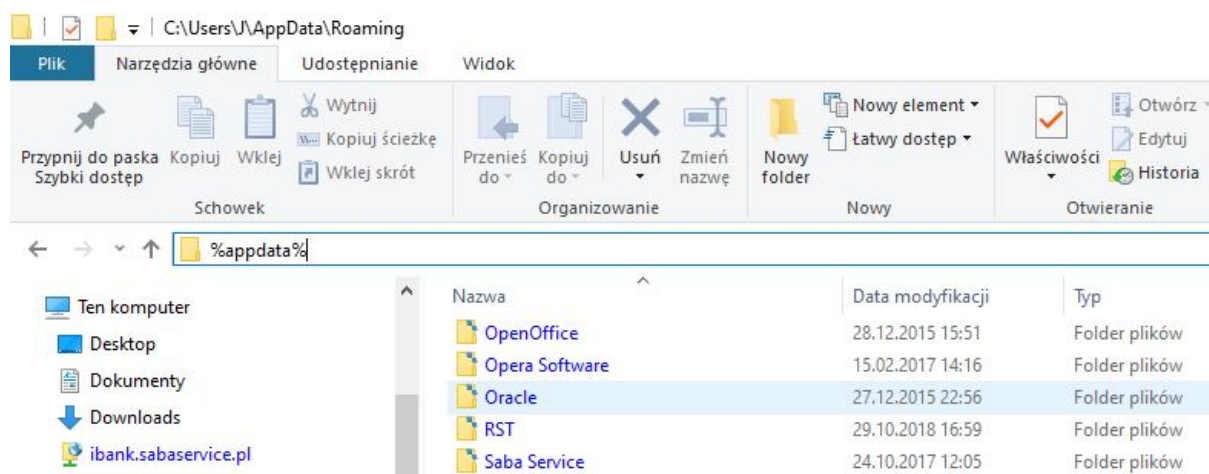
C:\Users\J\AppData\Roaming

Plik | Narzędzia główne | Udostępnianie | Widok

Przypnij do paska Szybki dostęp
Kopiuj
Wklej
Wytnij
Kopiuj ścieżkę
Wklej skrót
Schowek

Przenieś do
Kopiuj do
Usuń
Zmień nazwę
Organizowanie

Nowy folder
Nowy element
Łatwy dostęp
Nowy

Właściwości
Otwórz
Edytuj
Historia
Otwieranie

%appdata%

Ten komputer
Desktop
Dokumenty
Downloads
ibank.sabaservice.pl

| Nazwa | Data modyfikacji | Typ |
|---|---|---|
| OpenOffice | 28.12.2015 15:51 | Folder plików |
| Opera Software | 15.02.2017 14:16 | Folder plików |
| Oracle | 27.12.2015 22:56 | Folder plików |
| RST | 29.10.2018 16:59 | Folder plików |
| Saba Service | 24.10.2017 12:05 | Folder plików |